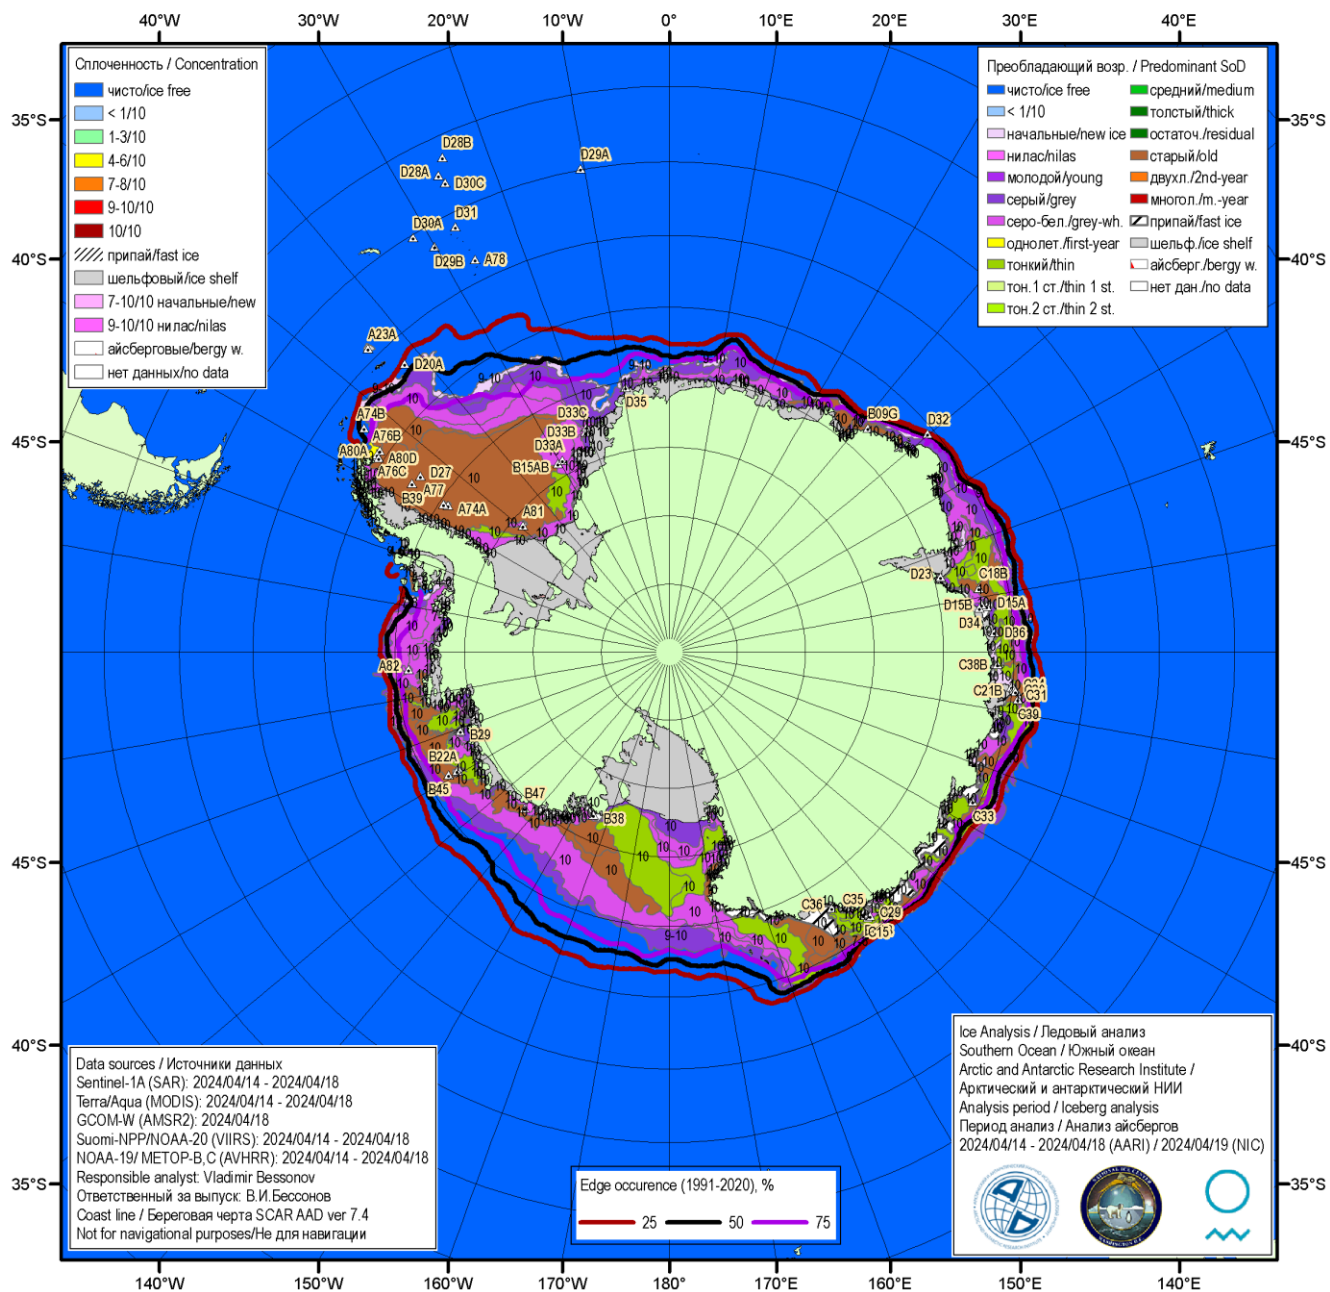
40°W 30°W 20°W 10°W 0° 10°E 20°E 30°E 40°E

35°S 40°S 45°S

Сплоченность / Concentration
чисто/ice free
< 1/10
1-3/10
4-6/10
7-8/10
9-10/10
10/10
припай/fast ice
шельфовый/ice shelf
7-10/10 начальные/new
9-10/10 нилас/nilas
айсберговые/bergy w.
нет данных/no data

Преобладающий возр. / Predominant SoD
чисто/ice free
< 1/10
начальные/new ice
нилас/nilas
молодой/young
серый/grey
серо-бел./grey-wh.
однолет./first-year
тонкий/thin
тон.1 ст./thin 1 st.
тон.2 ст./thin 2 st.
средний/medium
толстый/thick
остаточ./residual
старый/old
двухл./2nd-year
многол./m.-year
припай/fast ice
шельф./ice shelf
айсберг./bergy w.
нет дан./no data

D28B D29A D28A D30C D31 D30A D29B A78 A23A D20A A74B A76B A80A A80D A76C D27 B39 A77 A74A A81 D33C D33B D33A B15AB D35 B09G D32 D23 C18B D15B D15A D34 D36 C38B C21B C31 C39 A82 B29 B22A B45 B47 B38 C33 C36 C35 C29 C15

10 9-10

Data sources / Источники данных
Sentinel-1A (SAR): 2024/04/14 - 2024/04/18
Terra/Aqua (MODIS): 2024/04/14 - 2024/04/18
GCOM-W (AMSR2): 2024/04/18
Suomi-NPP/NOAA-20 (VIIRS): 2024/04/14 - 2024/04/18
NOAA-19/ METOP-B,C (AVHRR): 2024/04/14 - 2024/04/18
Responsible analyst: Vladimir Bessonov
Ответственный за выпуск: В.И.Бессонов
Coast line / Береговая черта SCAR AAD ver 7.4
Not for navigational purposes/Не для навигации

Edge occurence (1991-2020), %
25 50 75

Ice Analysis / Ледовый анализ
Southern Ocean / Южный океан
Arctic and Antarctic Research Institute /
Арктический и антарктический НИИ
Analysis period / Iceberg analysis
Период анализ / Анализ айсбергов
2024/04/14 - 2024/04/18 (AARI) / 2024/04/19 (NIC)

140°W 150°W 160°W 170°W 180° 170°E 160°E 150°E 140°E